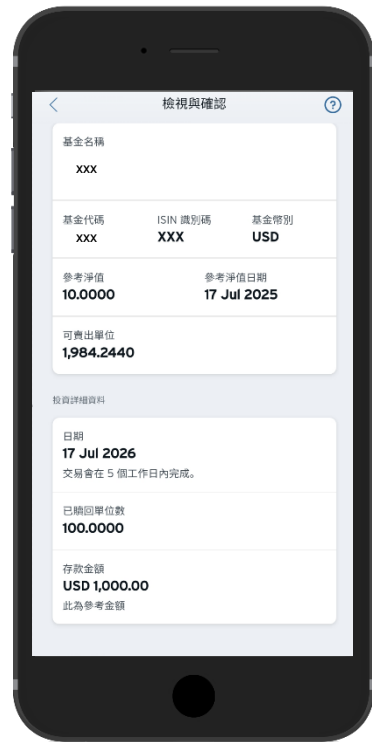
檢視與確認

基金名稱
XXX

基金代碼
XXX

ISIN 識別碼
XXX

基金幣別
USD

參考淨值
10.0000

參考淨值日期
17 Jul 2025

可賣出單位
1,984.2440

投資詳細資料

日期
17 Jul 2026
交易會在 5 個工作日內完成。

已贖回單位數
100.0000

存款金額
USD 1,000.00
此為參考金額